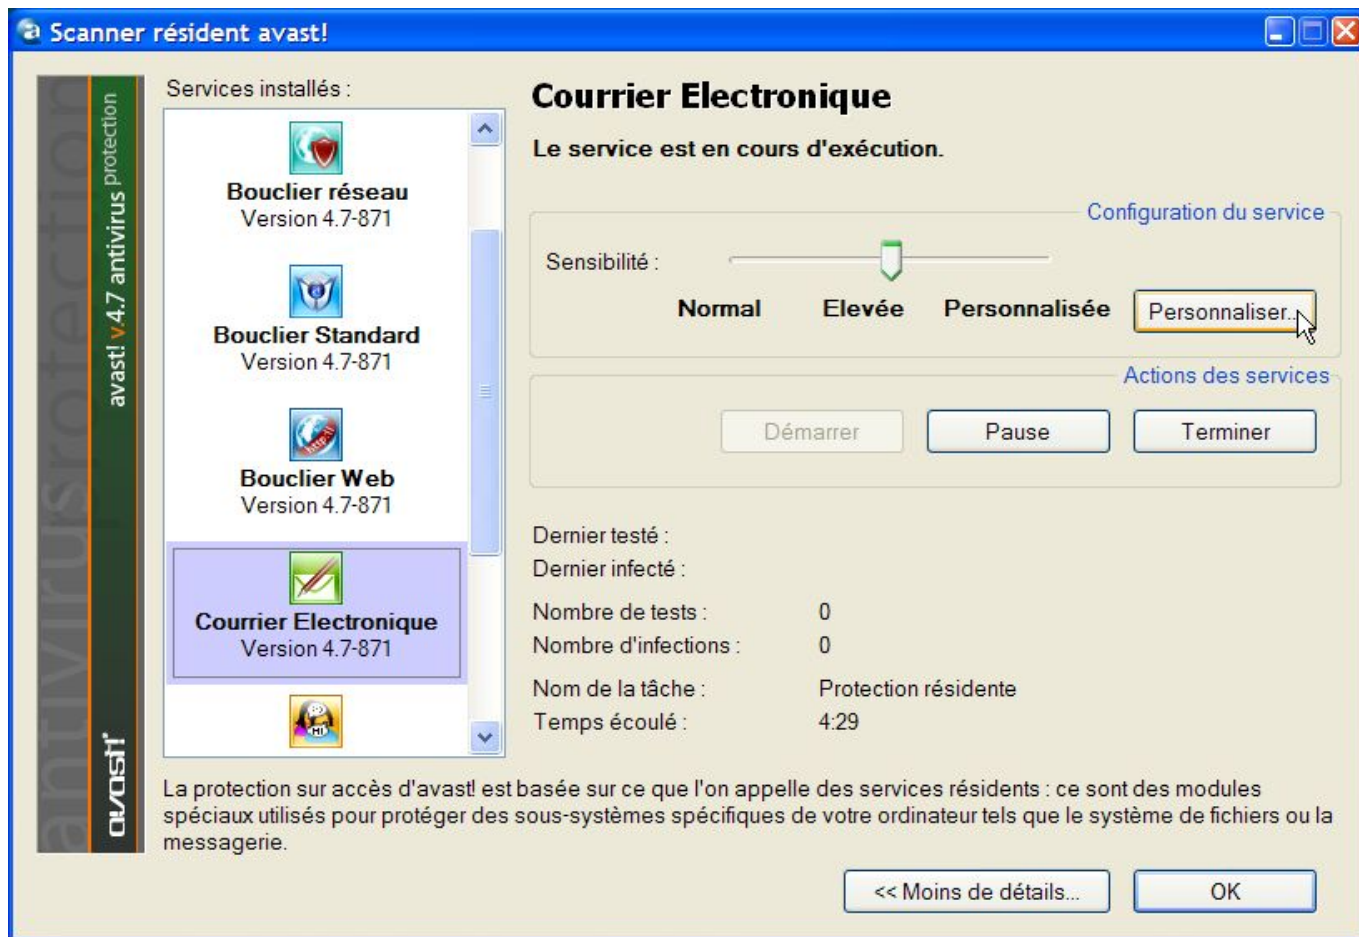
Scanner résident avast!

avast! v.4.7 antivirus protection

antivirusprotection

avast!

Services installés :

Bouclier réseau
Version 4.7-871

Bouclier Standard
Version 4.7-871

Bouclier Web
Version 4.7-871

Courrier Electronique
Version 4.7-871

Courrier Electronique

Le service est en cours d'exécution.

Configuration du service

Sensibilité :

Normal Elevée Personnalisée

Personnaliser...

Actions des services

Démarrer Pause Terminer

Dernier testé :
Dernier infecté :

Nombre de tests : 0
Nombre d'infections : 0

Nom de la tâche : Protection résidente
Temps écoulé : 4:29

La protection sur accès d'avast! est basée sur ce que l'on appelle des services résidents : ce sont des modules spéciaux utilisés pour protéger des sous-systèmes spécifiques de votre ordinateur tels que le système de fichiers ou la messagerie.

<< Moins de détails...

OK